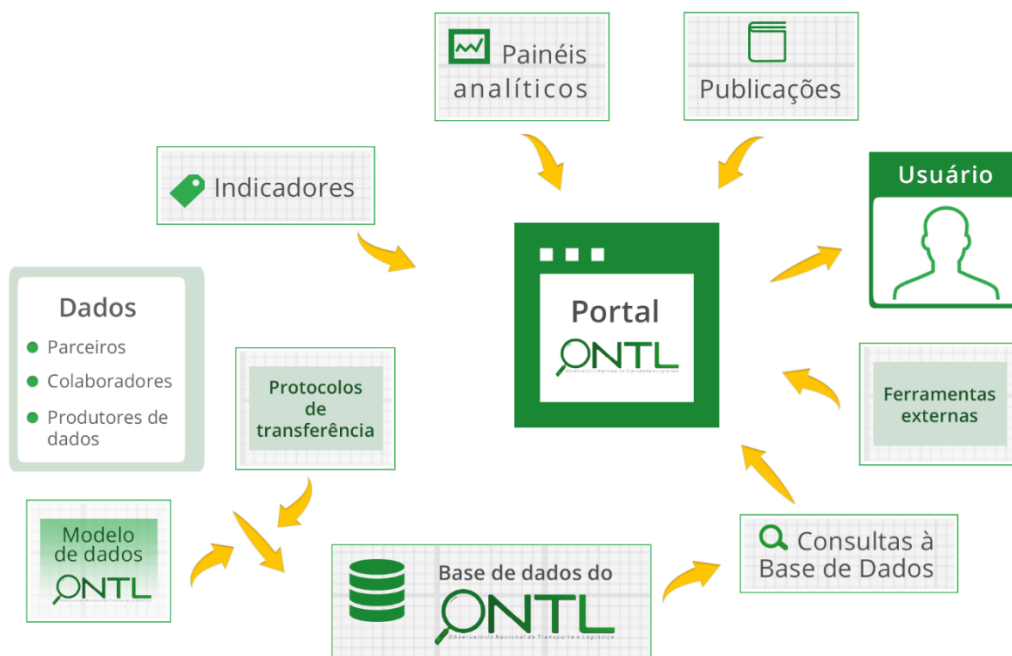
Painéis analíticos

Publicações

Indicadores

Usuário

Dados
Parceiros
Colaboradores
Produtores de dados

Portal
ONTL
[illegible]

Protocolos de transferência

Ferramentas externas

Modelo de dados
ONTL

Base de dados do
ONTL
Observatório Nacional de Transporte e Logística

Consultas à Base de Dados